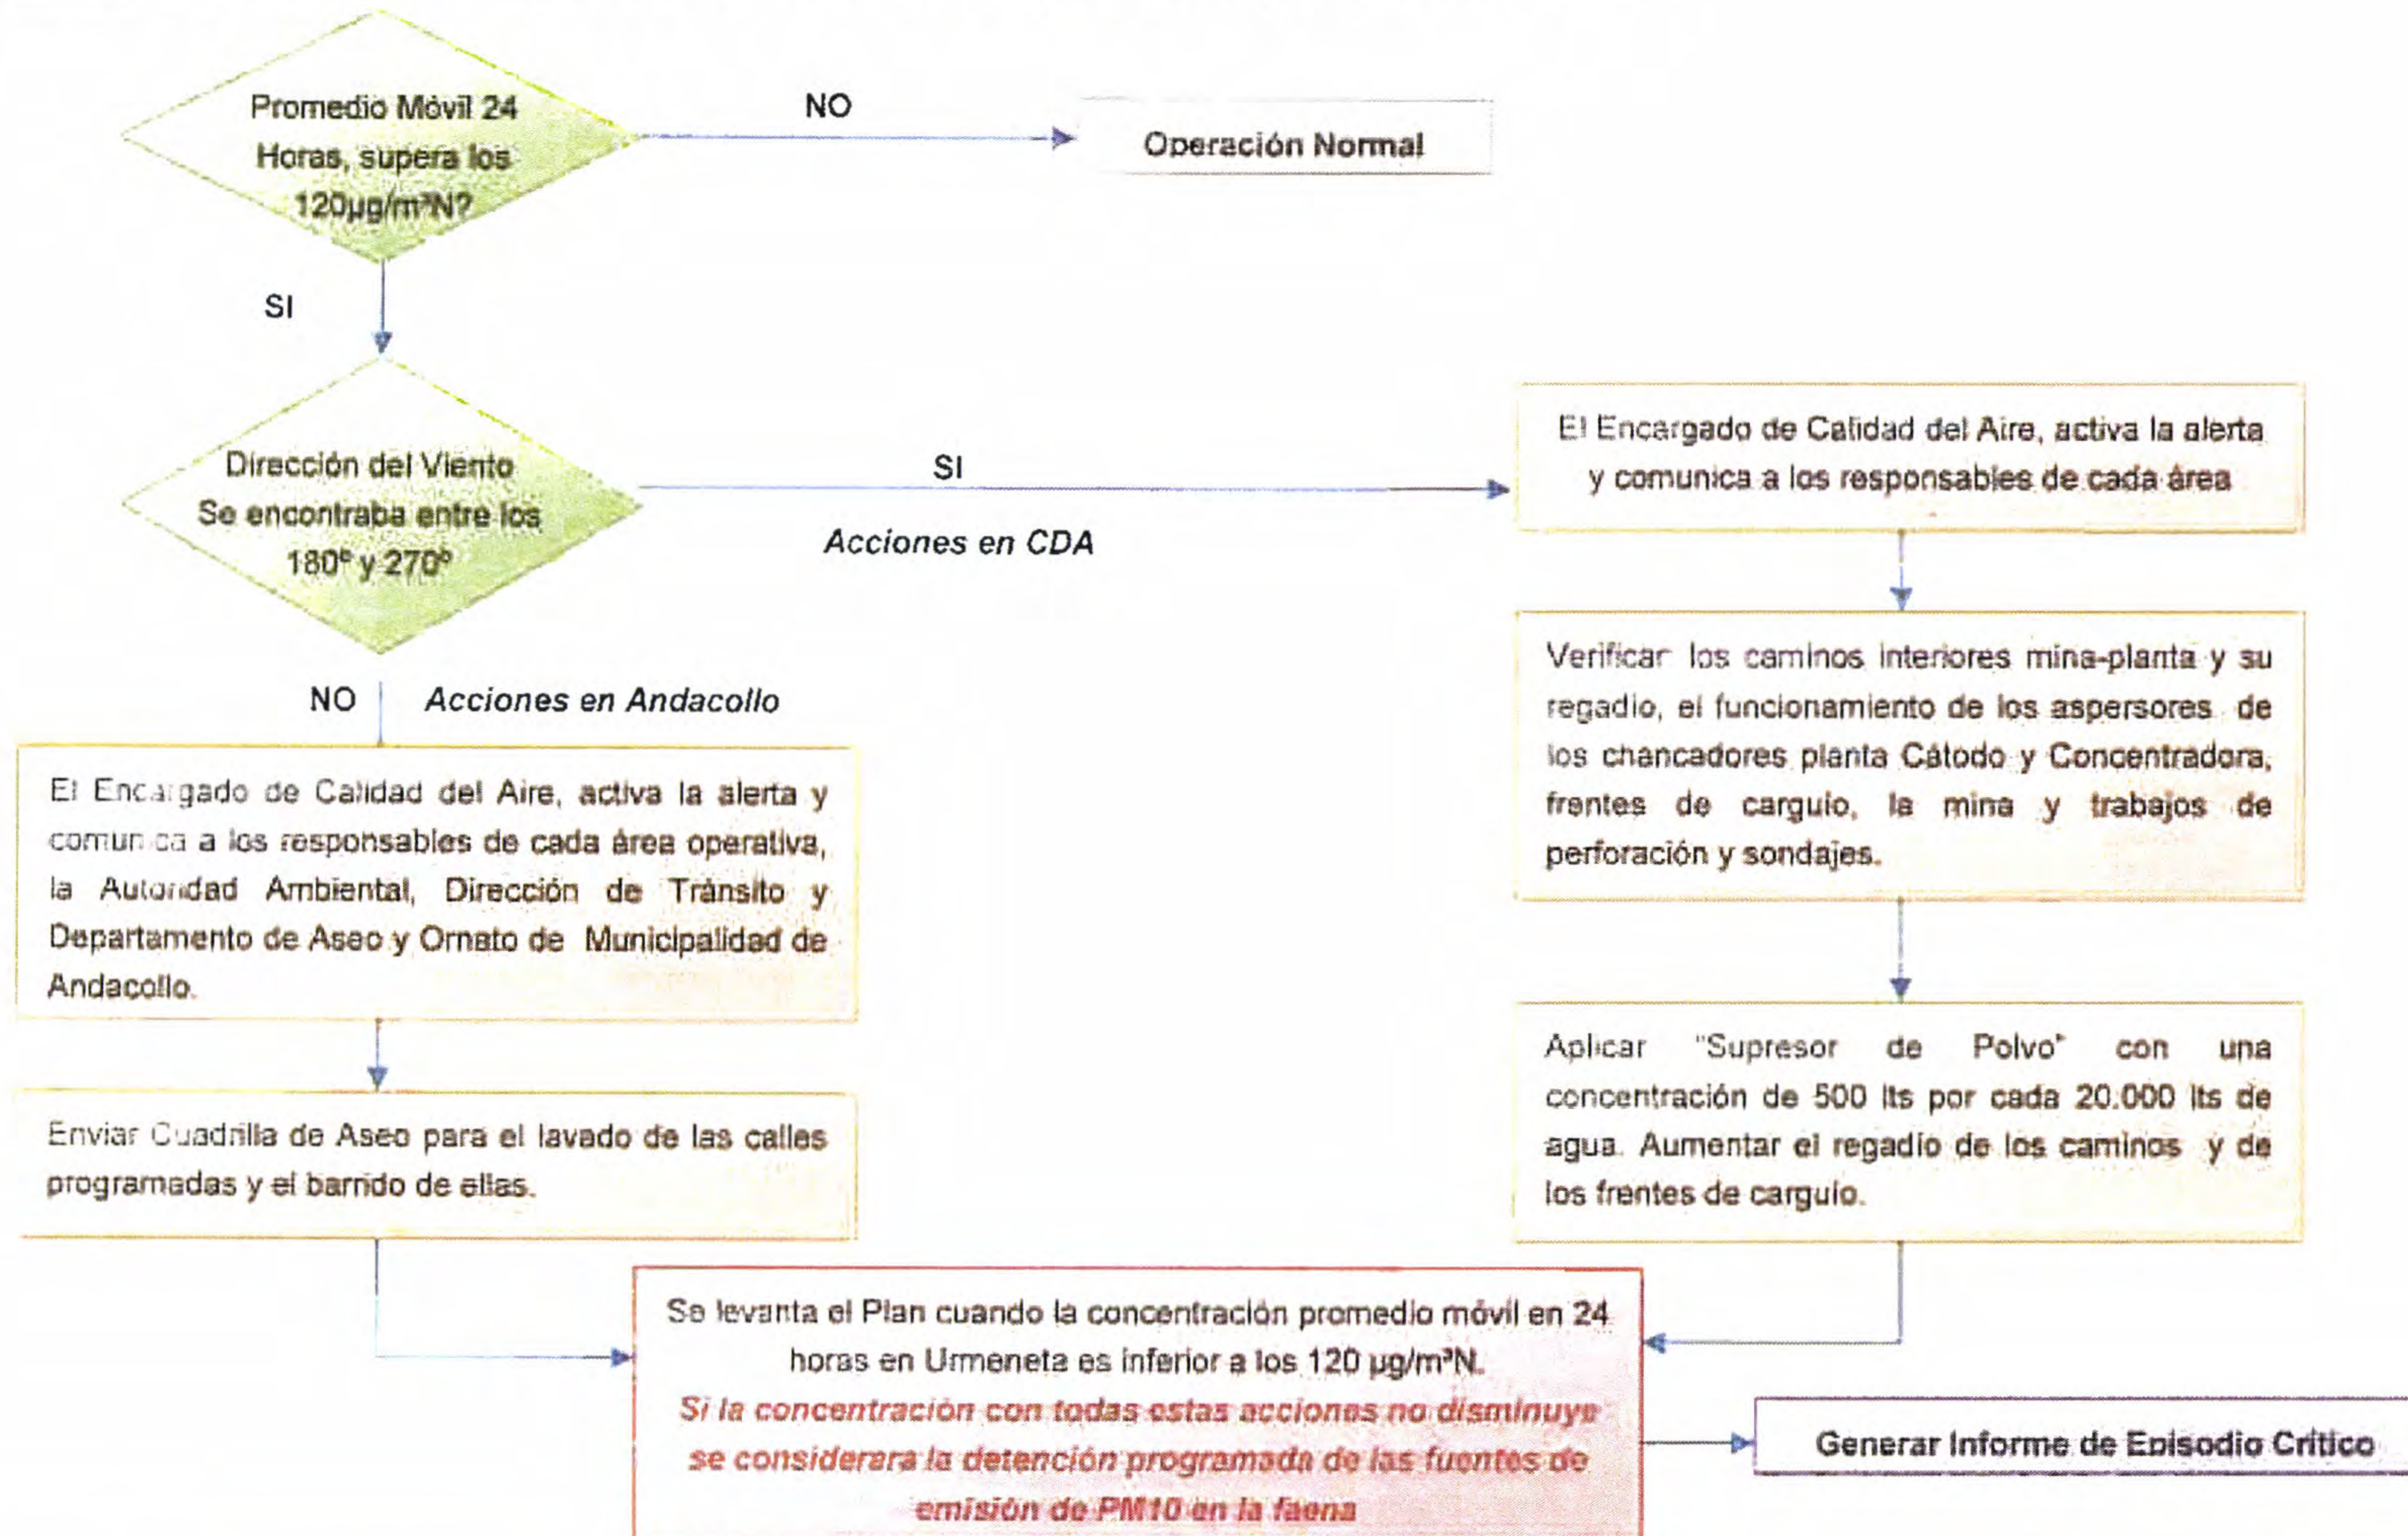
Promedio Móvil 24 Horas, supera los 120µg/m³N?

NO

Operación Normal

SI

Dirección del Viento Se encontraba entre los 180° y 270°

SI

Acciones en CDA

El Encargado de Calidad del Aire, activa la alerta y comunica a los responsables de cada área

Verificar los caminos interiores mina-planta y su regadío, el funcionamiento de los aspersores de los chancadores planta Cátodo y Concentradora, frentes de carguío, la mina y trabajos de perforación y sondajes.

Aplicar "Supresor de Polvo" con una concentración de 500 lts por cada 20.000 lts de agua. Aumentar el regadío de los caminos y de los frentes de carguío.

NO

Acciones en Andacollo

El Encargado de Calidad del Aire, activa la alerta y comunica a los responsables de cada área operativa, la Autoridad Ambiental, Dirección de Tránsito y Departamento de Aseo y Ornato de Municipalidad de Andacollo.

Enviar Cuadrilla de Aseo para el lavado de las calles programadas y el barrido de ellas.

Se levanta el Plan cuando la concentración promedio móvil en 24 horas en Urmeneta es inferior a los 120 µg/m³N.
Si la concentración con todas estas acciones no disminuye se considerara la detención programada de las fuentes de emisión de PM10 en la faena

Generar Informe de Episodio Crítico